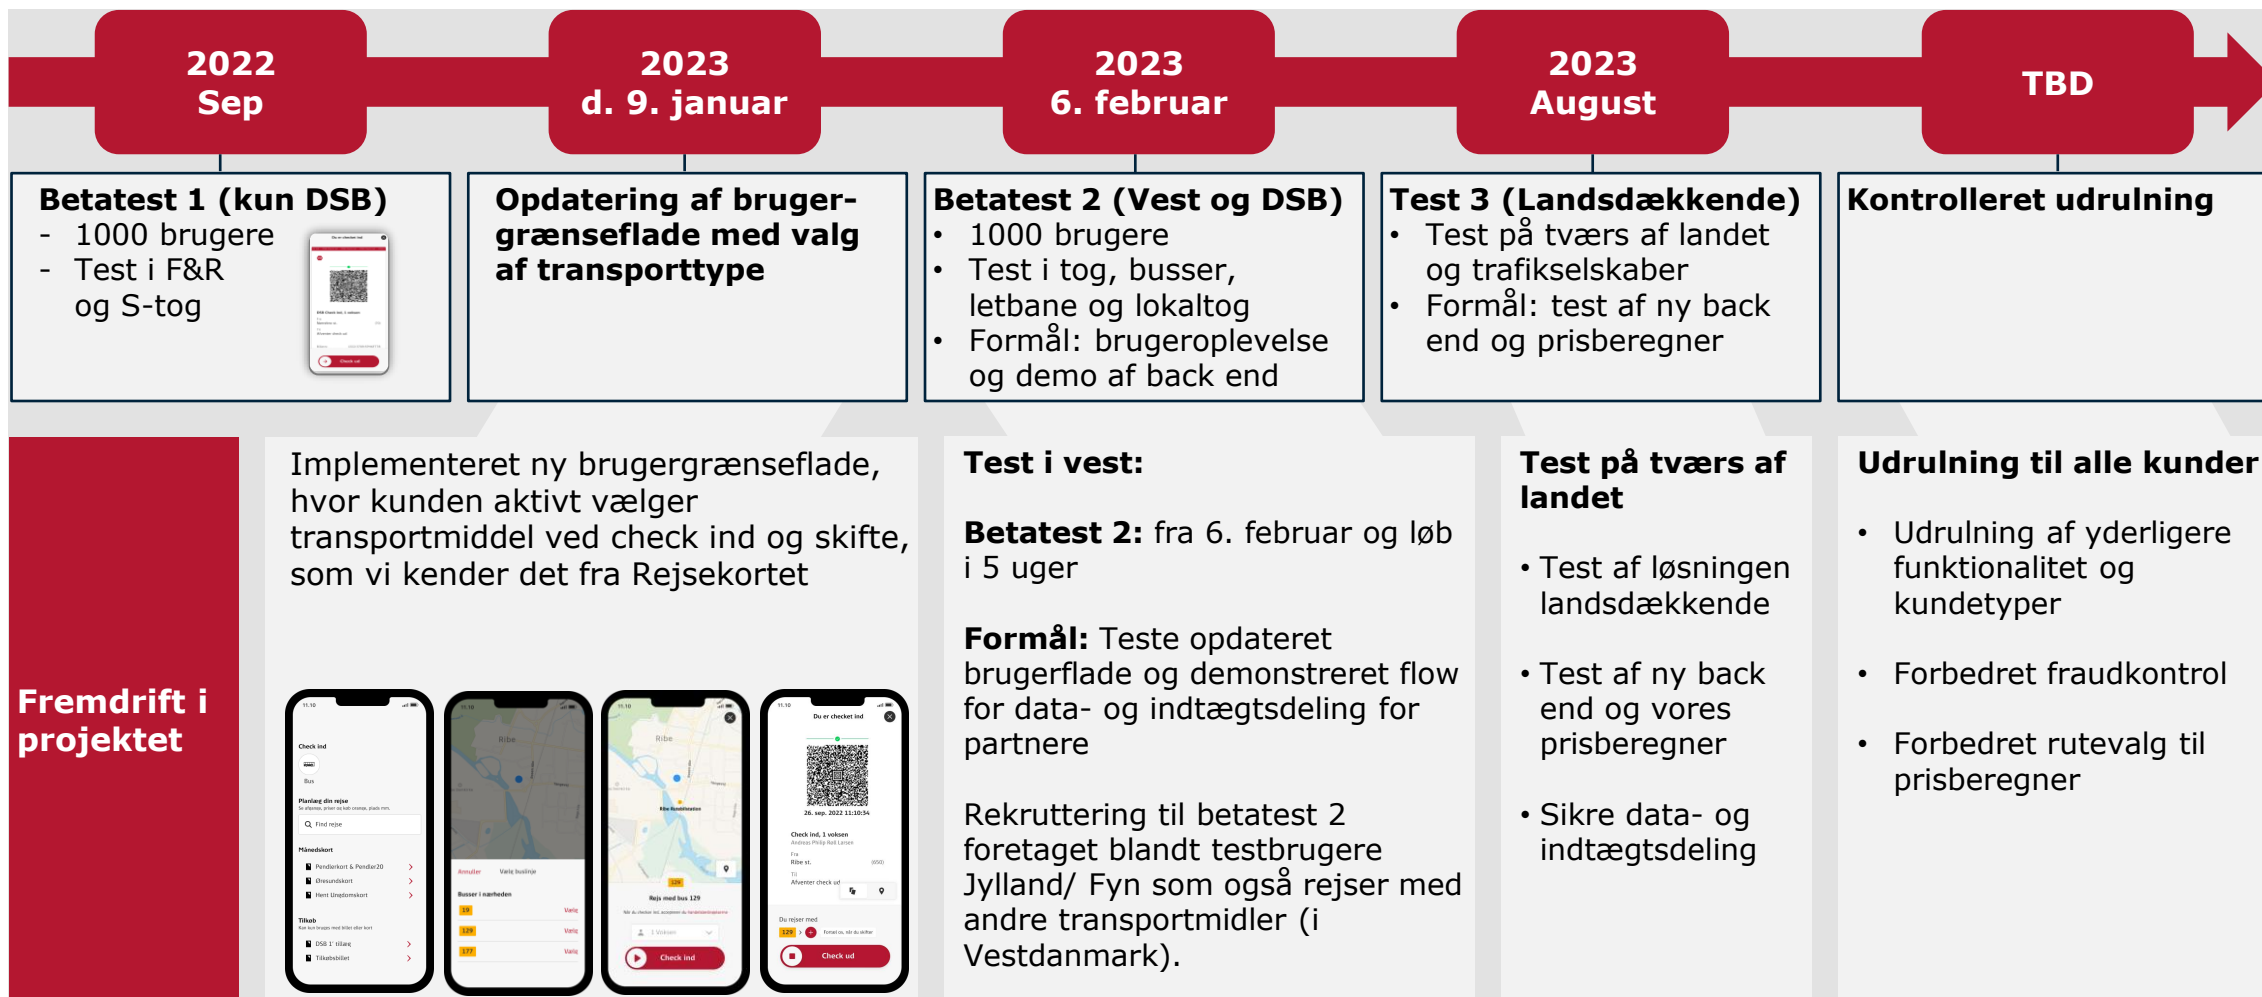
2022
Sep

2023
d. 9. januar

2023
6. februar

2023
August

TBD

Betatest 1 (kun DSB)
- 1000 brugere
- Test i F&R og S-tog

Opdatering af brugergrænseflade med valg af transporttype

Betatest 2 (Vest og DSB)
• 1000 brugere
• Test i tog, busser, letbane og lokaltog
• Formål: brugeroplevelse og demo af back end

Test 3 (Landsdækkende)
• Test på tværs af landet og trafikselskaber
• Formål: test af ny back end og prisberegner

Kontrolleret udrulning

Fremdrift i projektet

Implementeret ny brugergrænseflade, hvor kunden aktivt vælger transportmiddel ved check ind og skifte, som vi kender det fra Rejsekortet

Check ind
Bus
Planlæg din rejse
Find rejse
Månedskort
Pendlerkort & Pendler20
Øresundskort
Hent Ungdomskort
Tilkøb
DSB 1' tillæg
Tilkøbsbillet
Ribe
Annuller
Vælg buslinje
Busser i nærheden
19
129
177
Vælg
Vælg
Vælg
Ribe
129
Rejs med bus 129
Check ind
Du er checket ind
26. sep. 2022 11:10:34
Check ind, 1 voksen
Ribe st.
Afventer check ud
Du rejser med
129
Check ud

Test i vest:

Betatest 2: fra 6. februar og løb i 5 uger

Formål: Teste opdateret brugerflade og demonstreret flow for data- og indtægtsdeling for partnere

Rekruttering til betatest 2 foretaget blandt testbrugere Jylland/ Fyn som også rejser med andre transportmidler (i Vestdanmark).

Test på tværs af landet

• Test af løsningen landsdækkende

• Test af ny back end og vores prisberegner

• Sikre data- og indtægtsdeling

Udrulning til alle kunder

• Udrulning af yderligere funktionalitet og kundetyper

• Forbedret fraudkontrol

• Forbedret rutevalg til prisberegner